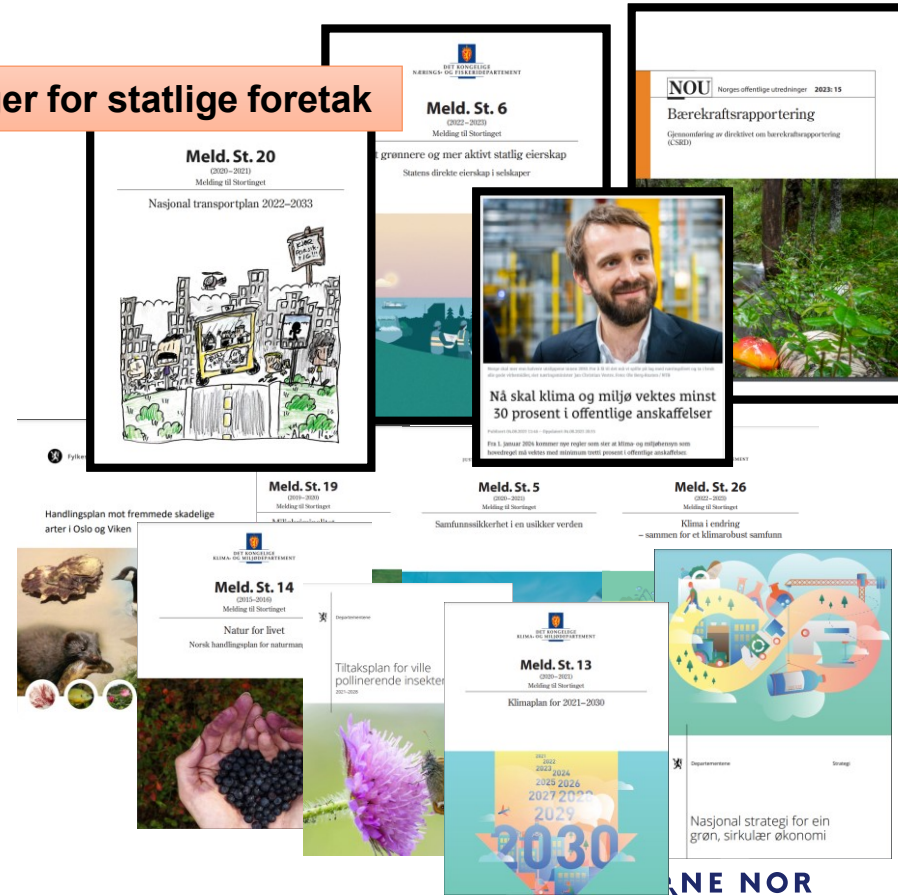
er for statlige foretak

DET KONGELIGE NÆRINGS- OG FISKERIDEPARTEMENT

Meld. St. 6
(2022–2023)
Melding til Stortinget

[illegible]t grønnere og mer aktivt statlig eierskap
Statens direkte eierskap i selskaper

NOU Norges offentlige utredninger 2023: 15
Bærekraftsrapportering
Gjennomføring av direktivet om bærekraftsrapportering (CSRD)

Meld. St. 20
(2020–2021)
Melding til Stortinget
Nasjonal transportplan 2022–2033

Nå skal klima og miljø vektes minst 30 prosent i offentlige anskaffelser

Fra 1. januar 2024 kommer nye regler som sier at klima- og miljøhensyn som hovedregel må vektes med minimum tretti prosent i offentlige anskaffelser.

Fylke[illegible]

Handlingsplan mot fremmede skadelige arter i Oslo og Viken

Meld. St. 19
(2019–2020)
Melding til Stortinget

Meld. St. 5
(2020–2021)
Melding til Stortinget
Samfunnssikkerhet i en usikker verden

Meld. St. 26
(2022–2023)
Melding til Stortinget
Klima i endring – sammen for et klimarobust samfunn

DET KONGELIGE KLIMA- OG MILJØDEPARTEMENT
Meld. St. 14
(2015–2016)
Melding til Stortinget
Natur for livet
Norsk handlingsplan for naturmang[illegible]

Departementene
Tiltaksplan for ville pollinerende insekter
2021–2030

DET KONGELIGE KLIMA- OG MILJØDEPARTEMENT
Meld. St. 13
(2020–2021)
Melding til Stortinget
Klimaplan for 2021–2030

2021 2022 2023 2024 2025 2026 2027 2028 2029 2030

Departementene
Strategi
Nasjonal strategi for ein grøn, sirkulær økonomi

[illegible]RNE NOR